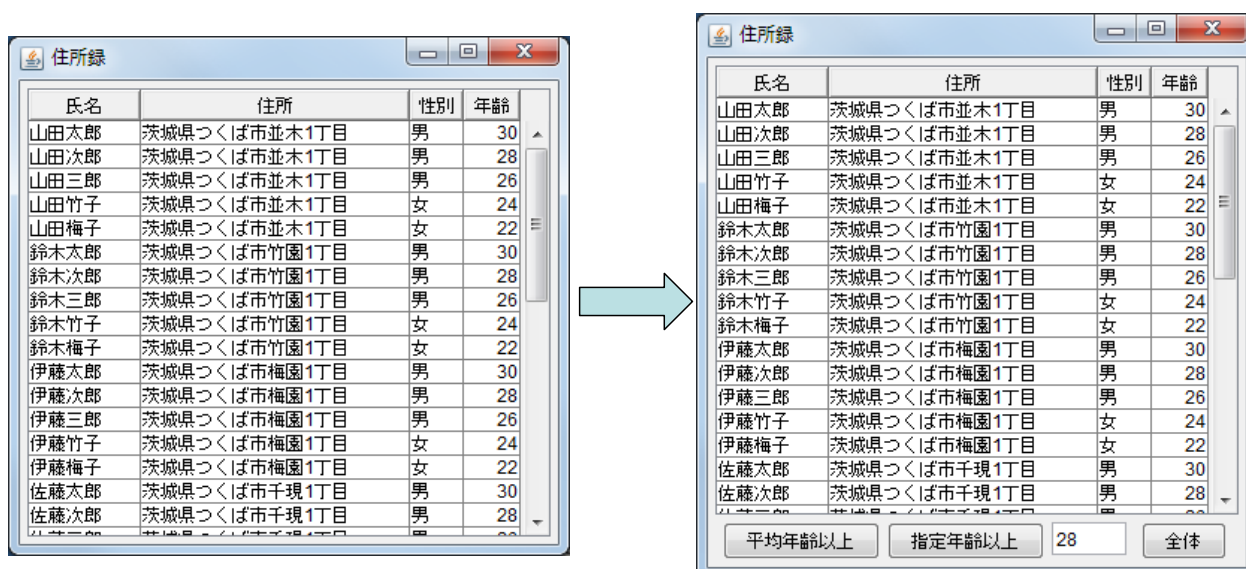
住所録

| 氏名 | 住所 | 性別 | 年齢 |
|---|---|---|---|
| 山田太郎 | 茨城県つくば市並木1丁目 | 男 | 30 |
| 山田次郎 | 茨城県つくば市並木1丁目 | 男 | 28 |
| 山田三郎 | 茨城県つくば市並木1丁目 | 男 | 26 |
| 山田竹子 | 茨城県つくば市並木1丁目 | 女 | 24 |
| 山田梅子 | 茨城県つくば市並木1丁目 | 女 | 22 |
| 鈴木太郎 | 茨城県つくば市竹園1丁目 | 男 | 30 |
| 鈴木次郎 | 茨城県つくば市竹園1丁目 | 男 | 28 |
| 鈴木三郎 | 茨城県つくば市竹園1丁目 | 男 | 26 |
| 鈴木竹子 | 茨城県つくば市竹園1丁目 | 女 | 24 |
| 鈴木梅子 | 茨城県つくば市竹園1丁目 | 女 | 22 |
| 伊藤太郎 | 茨城県つくば市梅園1丁目 | 男 | 30 |
| 伊藤次郎 | 茨城県つくば市梅園1丁目 | 男 | 28 |
| 伊藤三郎 | 茨城県つくば市梅園1丁目 | 男 | 26 |
| 伊藤竹子 | 茨城県つくば市梅園1丁目 | 女 | 24 |
| 伊藤梅子 | 茨城県つくば市梅園1丁目 | 女 | 22 |
| 佐藤太郎 | 茨城県つくば市千現1丁目 | 男 | 30 |
| 佐藤次郎 | 茨城県つくば市千現1丁目 | 男 | 28 |
| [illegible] | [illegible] | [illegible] | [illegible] |

住所録

| 氏名 | 住所 | 性別 | 年齢 |
|---|---|---|---|
| 山田太郎 | 茨城県つくば市並木1丁目 | 男 | 30 |
| 山田次郎 | 茨城県つくば市並木1丁目 | 男 | 28 |
| 山田三郎 | 茨城県つくば市並木1丁目 | 男 | 26 |
| 山田竹子 | 茨城県つくば市並木1丁目 | 女 | 24 |
| 山田梅子 | 茨城県つくば市並木1丁目 | 女 | 22 |
| 鈴木太郎 | 茨城県つくば市竹園1丁目 | 男 | 30 |
| 鈴木次郎 | 茨城県つくば市竹園1丁目 | 男 | 28 |
| 鈴木三郎 | 茨城県つくば市竹園1丁目 | 男 | 26 |
| 鈴木竹子 | 茨城県つくば市竹園1丁目 | 女 | 24 |
| 鈴木梅子 | 茨城県つくば市竹園1丁目 | 女 | 22 |
| 伊藤太郎 | 茨城県つくば市梅園1丁目 | 男 | 30 |
| 伊藤次郎 | 茨城県つくば市梅園1丁目 | 男 | 28 |
| 伊藤三郎 | 茨城県つくば市梅園1丁目 | 男 | 26 |
| 伊藤竹子 | 茨城県つくば市梅園1丁目 | 女 | 24 |
| 伊藤梅子 | 茨城県つくば市梅園1丁目 | 女 | 22 |
| 佐藤太郎 | 茨城県つくば市千現1丁目 | 男 | 30 |
| 佐藤次郎 | 茨城県つくば市千現1丁目 | 男 | 28 |

平均年齢以上 指定年齢以上 28 全体